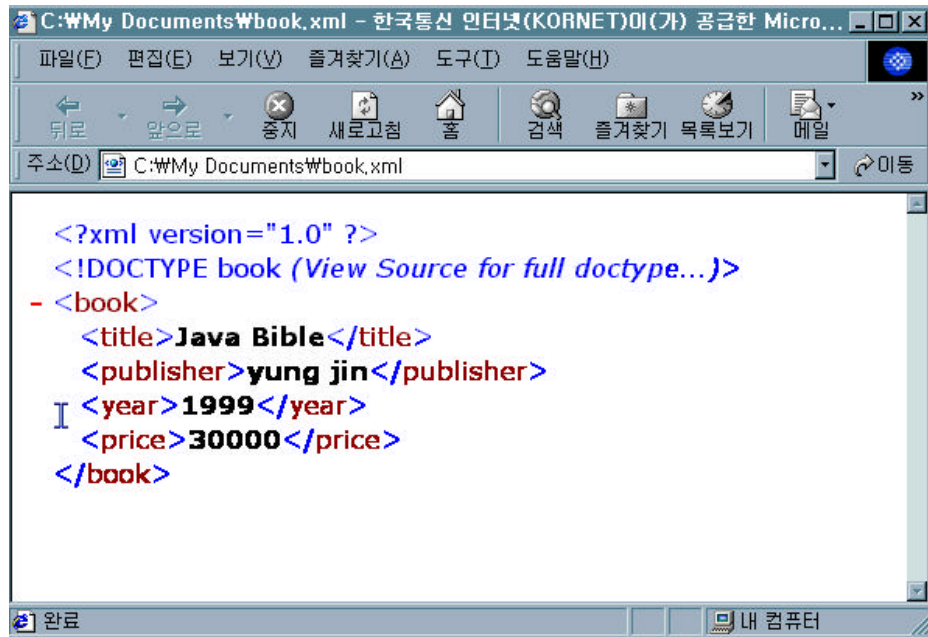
C:₩My Documents₩book.xml - 한국통신 인터넷(KORNET)이(가) 공급한 Micro...

파일(F) 편집(E) 보기(V) 즐겨찾기(A) 도구(T) 도움말(H)

뒤로 앞으로 중지 새로고침 홈 검색 즐겨찾기 목록보기 메일

주소(D) C:₩My Documents₩book.xml 이동

<?xml version="1.0" ?>
<!DOCTYPE book (View Source for full doctype...)>
- <book>
<title>Java Bible</title>
<publisher>yung jin</publisher>
<year>1999</year>
<price>30000</price>
</book>

완료 내 컴퓨터